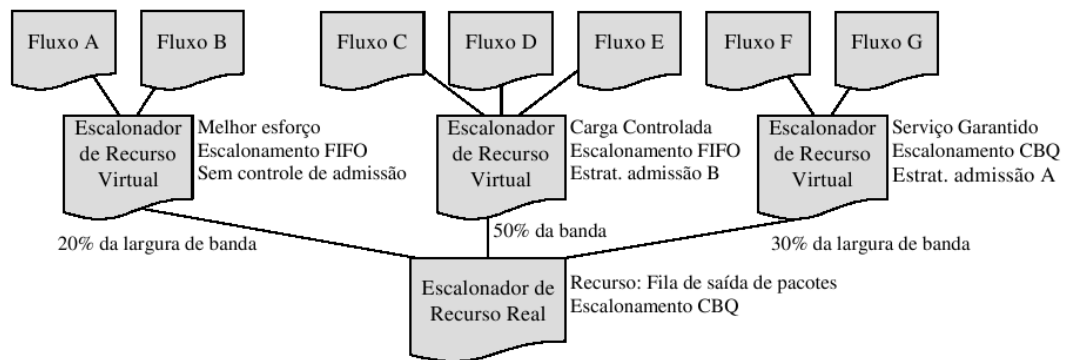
Fluxo A

Fluxo B

Fluxo C

Fluxo D

Fluxo E

Fluxo F

Fluxo G

Escalonador de Recurso Virtual

Melhor esforço
Escalonamento FIFO
Sem controle de admissão

Escalonador de Recurso Virtual

Carga Controlada
Escalonamento FIFO
Estrat. admissão B

Escalonador de Recurso Virtual

Serviço Garantido
Escalonamento CBQ
Estrat. admissão A

20% da largura de banda

50% da banda

30% da largura de banda

Escalonador de Recurso Real

Recurso: Fila de saída de pacotes
Escalonamento CBQ